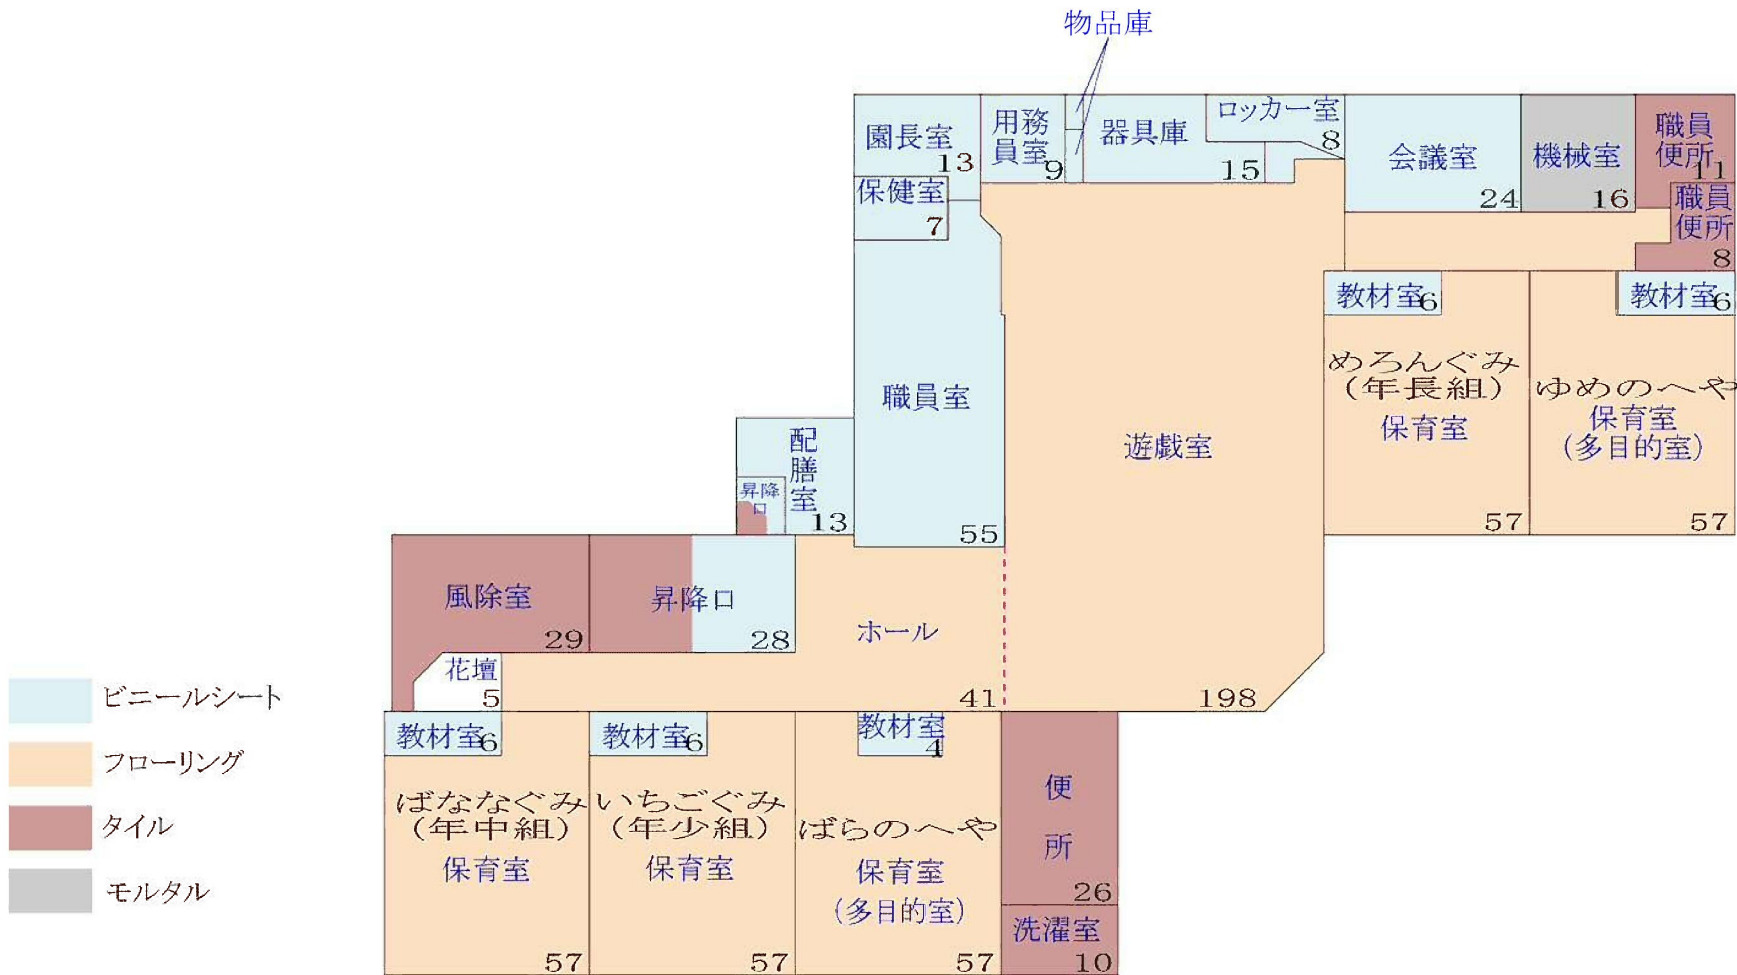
物品庫

園長室 13
用務員室 9
器具庫 15
ロッカー室 8
会議室 24
機械室 16
職員便所 11
職員便所 8
保健室 7
教材室 6
教材室 6
職員室 55
遊戯室 198
めろんぐみ（年長組）保育室 57
ゆめのへや 保育室（多目的室） 57
配膳室 13
昇降口
風除室 29
昇降口 28
ホール 41
花壇 5
教材室 6
教材室 6
教材室 4
ばななぐみ（年中組）保育室 57
いちごぐみ（年少組）保育室 57
ばらのへや 保育室（多目的室） 57
便所 26
洗濯室 10

ビニールシート
フローリング
タイル
モルタル